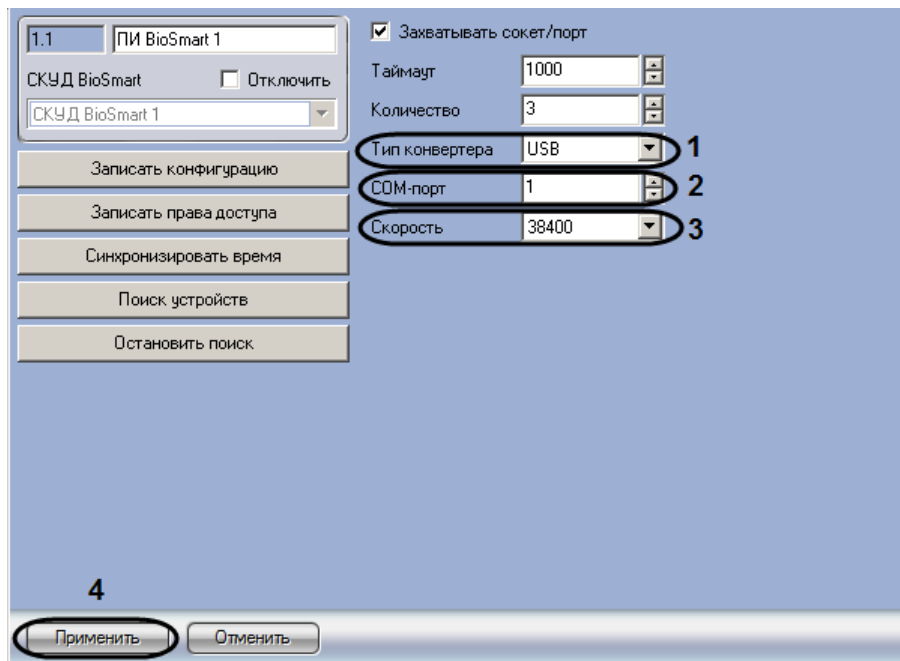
1.1 ПИ BioSmart 1

СКУД BioSmart ☐ Отключить

СКУД BioSmart 1

Записать конфигурацию

Записать права доступа

Синхронизировать время

Поиск устройств

Остановить поиск

☑ Захватывать сокет/порт

Таймаут 1000

Количество 3

Тип конвертера USB 1

COM-порт 1 2

Скорость 38400 3

4

Применить Отменить